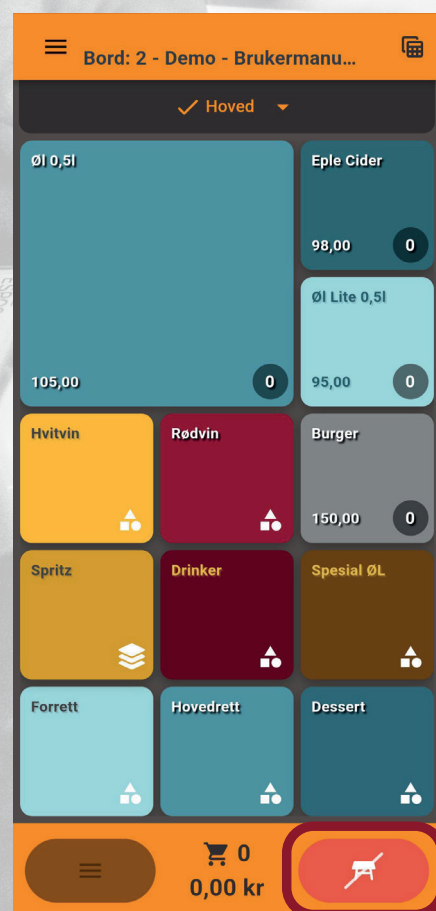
Bord: 2 - Demo - Brukermanu...

Hoved

Øl 0,5l

105,00

0

Eple Cider

98,00

0

Øl Lite 0,5l

95,00

0

Hvitvin

Rødvin

Burger

150,00

0

Spritz

Drinker

Spesial ØL

Forrett

Hovedrett

Dessert

0

0,00 kr